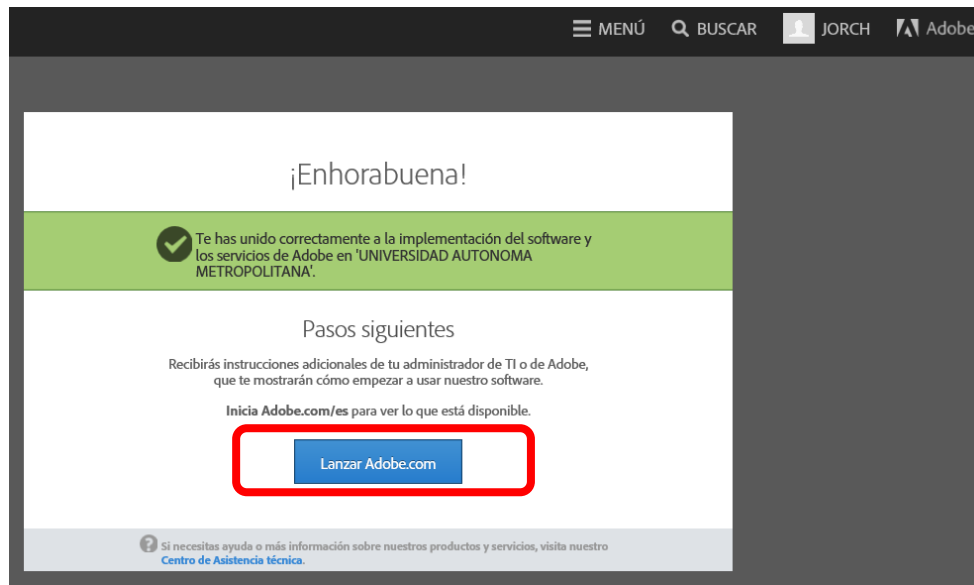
MENÚ BUSCAR JORCH Adobe

¡Enhorabuena!

Te has unido correctamente a la implementación del software y los servicios de Adobe en 'UNIVERSIDAD AUTONOMA METROPOLITANA'.

Pasos siguientes

Recibirás instrucciones adicionales de tu administrador de TI o de Adobe, que te mostrarán cómo empezar a usar nuestro software.

Inicia Adobe.com/es para ver lo que está disponible.

Lanzar Adobe.com

Si necesitas ayuda o más información sobre nuestros productos y servicios, visita nuestro Centro de Asistencia técnica.